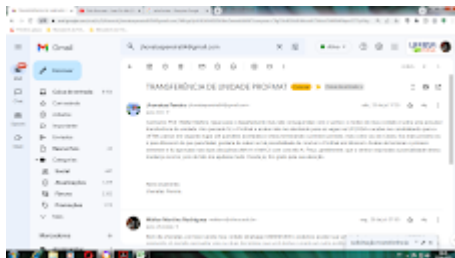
M Gmail

Escrever

TRANSFERÊNCIA DE UNIDADE PROFMAT

Caixa de entrada
Com estrela
Adiados
Importante
Enviados
Rascunhos
Categorias
Social
Atualizações
Fóruns
Promoções
Mais

Marcadores

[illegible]

Atenciosamente,
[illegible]

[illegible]